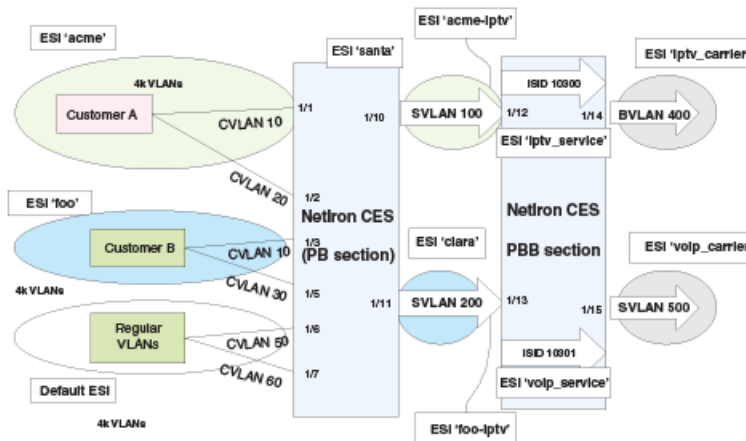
ESI 'acme'

4k VLANs

Customer A

CVLAN 10

1/1

CVLAN 20

ESI 'santa'

1/10

SVLAN 100

ESI 'acme-iptv'

ISID 10300

1/12

1/14

BVLAN 400

ESI 'iptv_carrier

ESI 'iptv_service'

ESI 'foo'

1/2

NetIron CES

Customer B

1/3

CVLAN 10

(PB section)

4k VLANs

CVLAN 30

1/5

ESI 'clara'

1/11

SVLAN 200

NetIron CES

PBB section

1/13

ESI 'voip_carrier

1/15

SVLAN 500

Regular VLANs

CVLAN 50

1/6

CVLAN 60

1/7

ISID 10301

ESI 'voip_service'

Default ESI

4k VLANs

ESI 'foo-iptv'